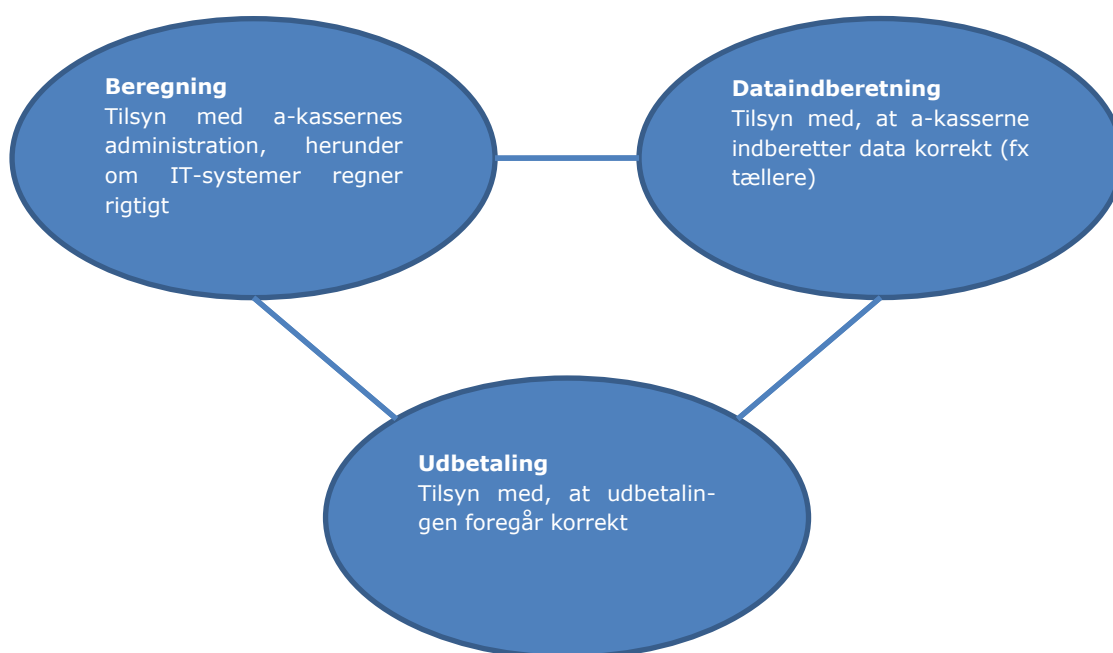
**Beregning**
Tilsyn med a-kassernes administration, herunder om IT-systemer regner rigtigt

**Dataindberetning**
Tilsyn med, at a-kasserne indberetter data korrekt (fx tællere)

**Udbetaling**
Tilsyn med, at udbetalingen foregår korrekt